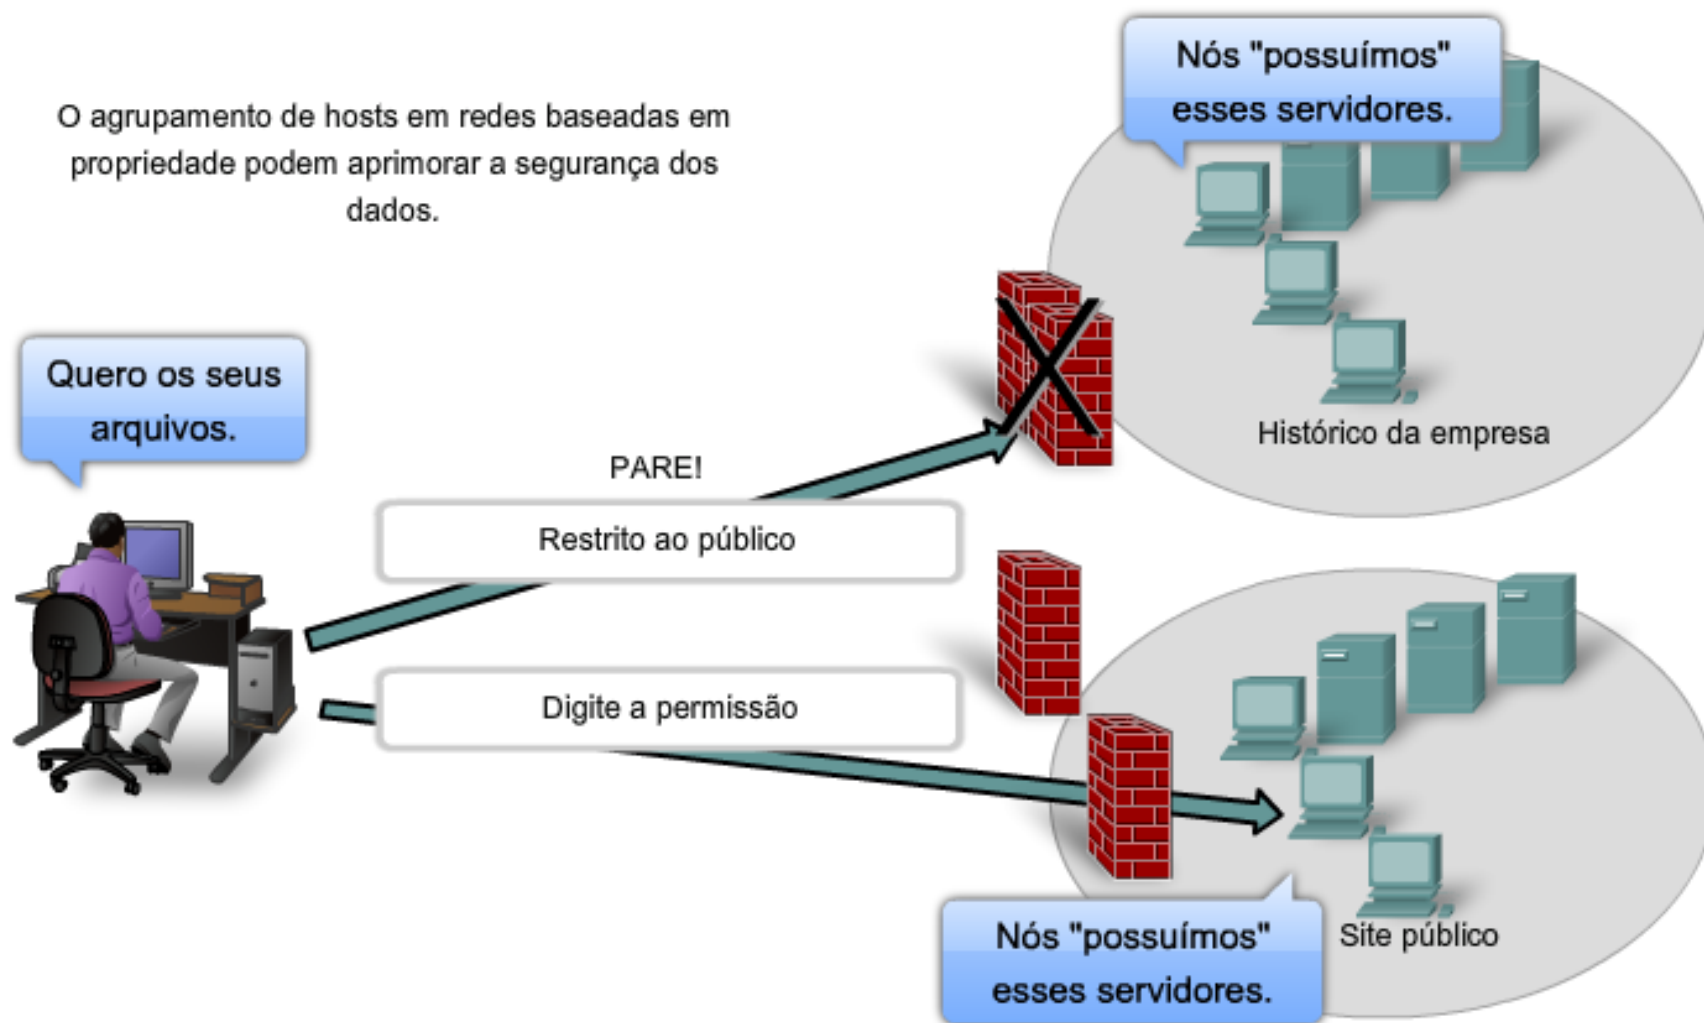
Nós "possuímos" esses servidores.

O agrupamento de hosts em redes baseadas em propriedade podem aprimorar a segurança dos dados.

Quero os seus arquivos.

PARE!

Restrito ao público

Histórico da empresa

Digite a permissão

Nós "possuímos" esses servidores.

Site público